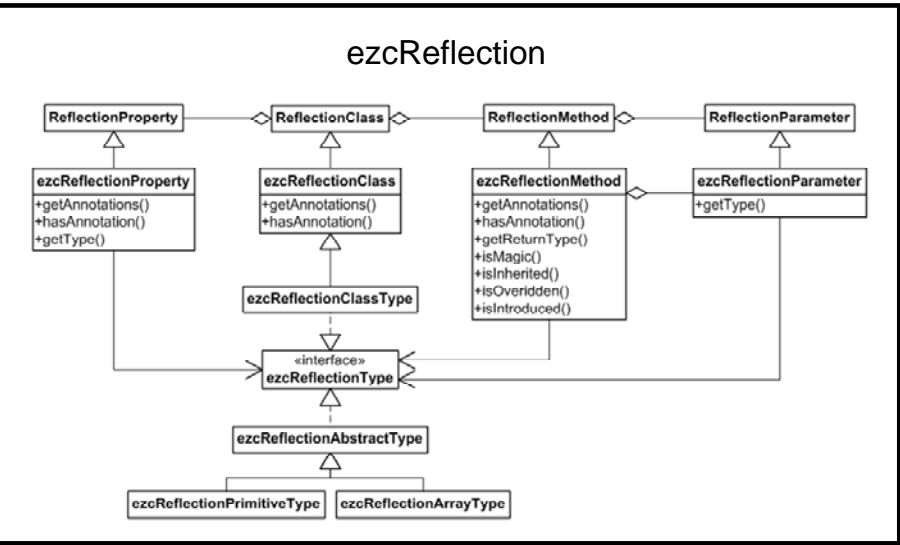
ezcReflection

ReflectionProperty

ReflectionClass

ReflectionMethod

ReflectionParameter

ezcReflectionProperty
+getAnnotations()
+hasAnnotation()
+getType()

ezcReflectionClass
+getAnnotations()
+hasAnnotation()

ezcReflectionMethod
+getAnnotations()
+hasAnnotation()
+getReturnType()
+isMagic()
+isInherited()
+isOveridden()
+isIntroduced()

ezcReflectionParameter
+getType()

ezcReflectionClassType

«interface»
ezcReflectionType

ezcReflectionAbstractType

ezcReflectionPrimitiveType

ezcReflectionArrayType